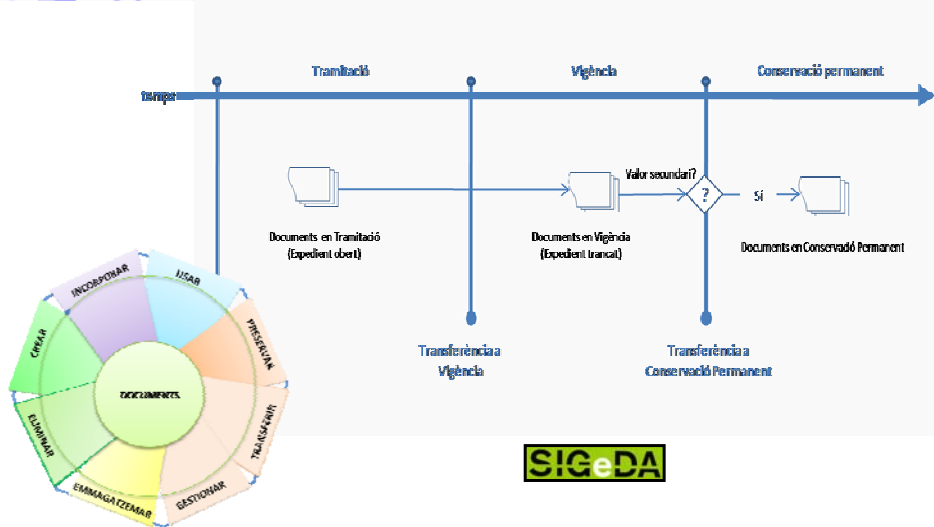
temps

Tramitació

Vigència

Conservació permanent

Documents en Tramitació (Expedient obert)

Documents en Vigència (Expedient tancat)

Valor secundari?

?

Sí

Documents en Conservació Permanent

Transferència a Vigència

Transferència a Conservació Permanent

INCORPORAR

USAR

PRESERVAR

TRANSFERIR

GESTIONAR

EMMAGATZEMAR

ELIMINAR

CREAR

DOCUMENTS

SIGeDA